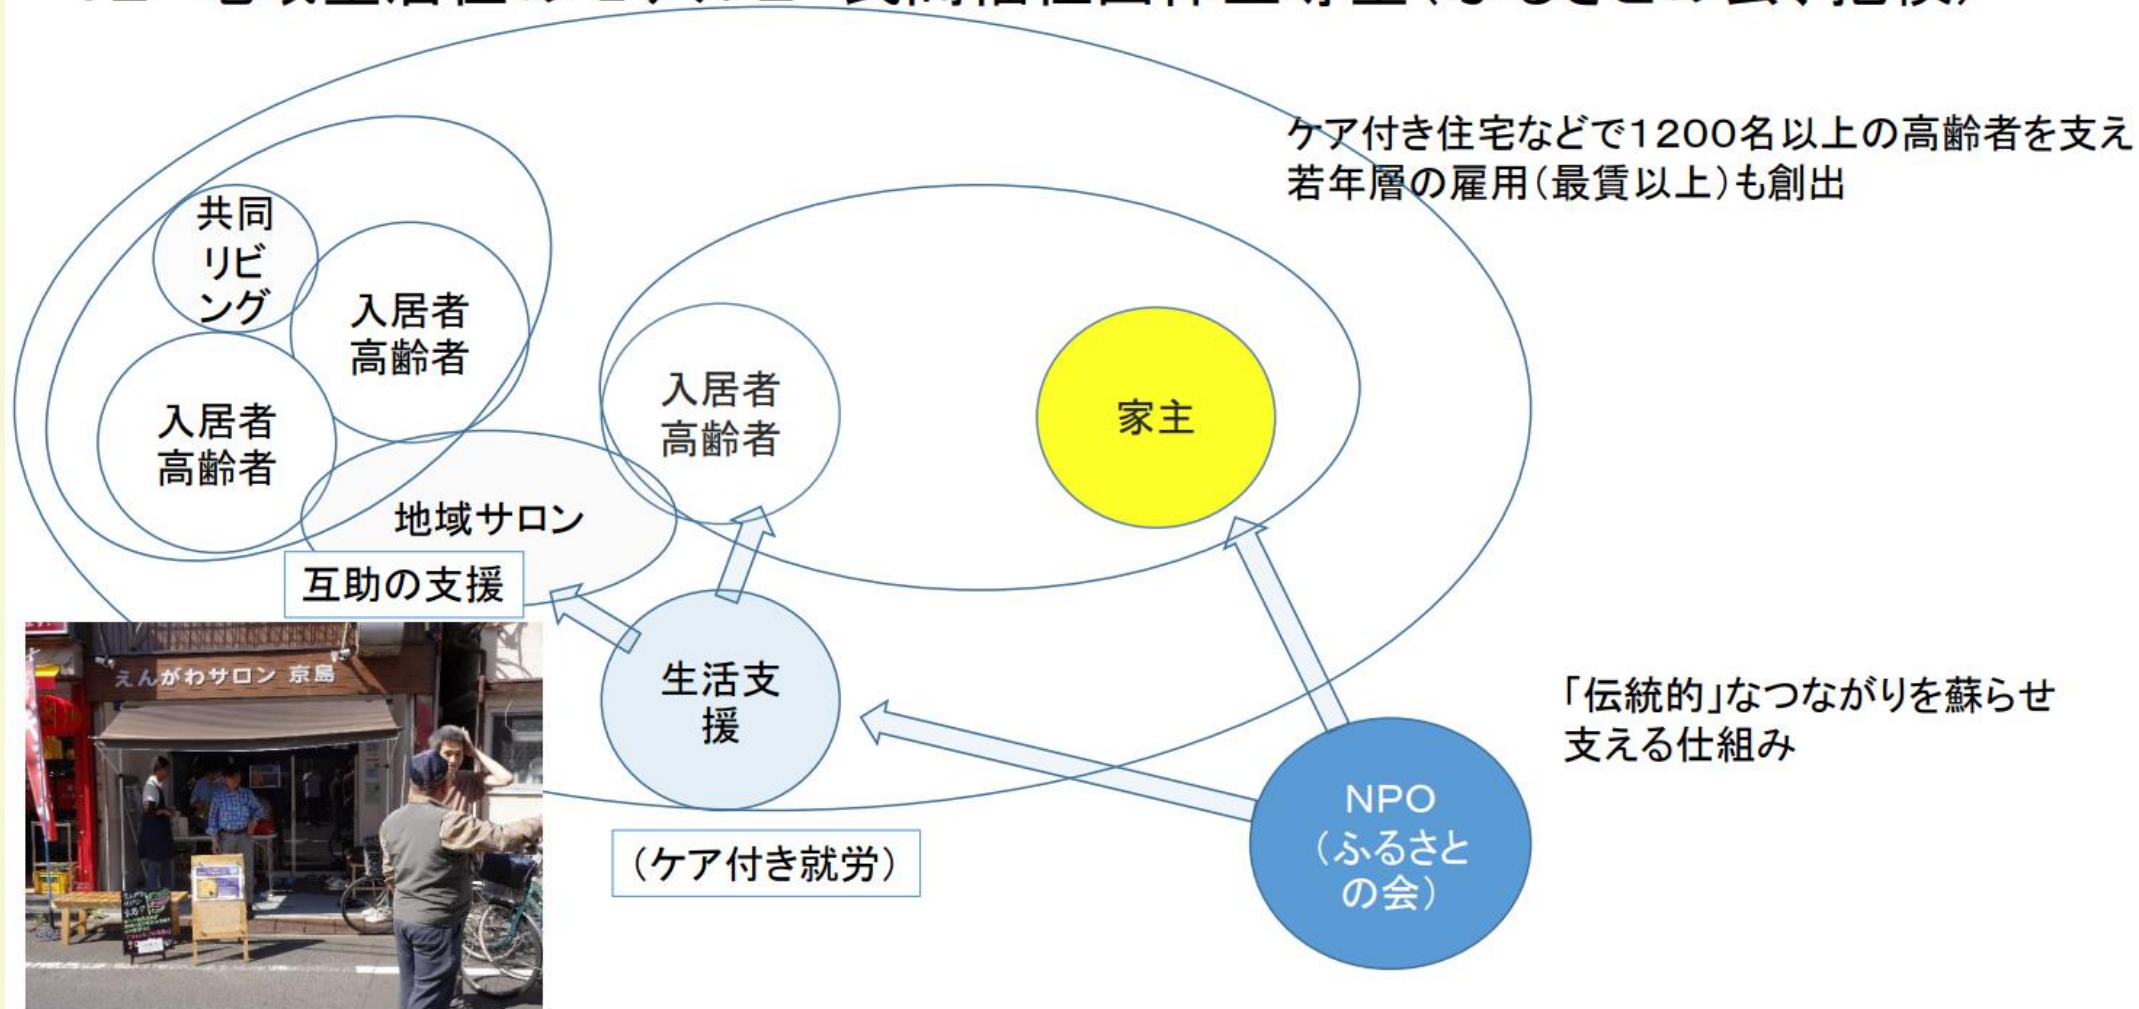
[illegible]

ケア付き住宅などで1200名以上の高齢者を支え
若年層の雇用(最賃以上)も創出

共同リビング

入居者
高齢者

入居者
高齢者

入居者
高齢者

家主

地域サロン

互助の支援

えんがわサロン 京島

生活支援

(ケア付き就労)

「伝統的」なつながりを蘇らせ
支える仕組み

NPO
(ふるさとの会)